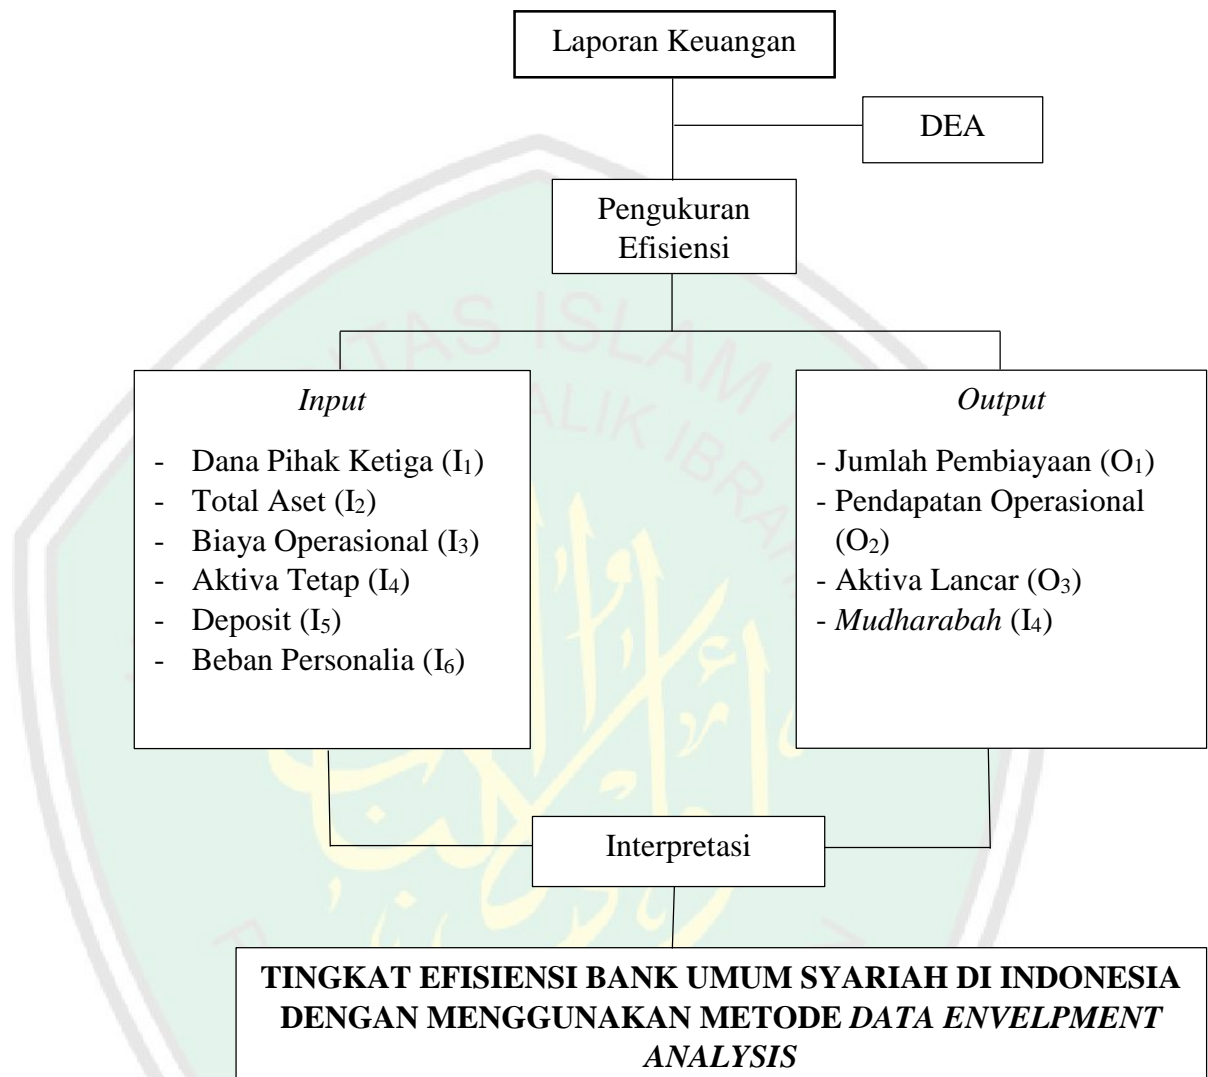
Laporan Keuangan

DEA

Pengukuran Efisiensi

*Input*

- Dana Pihak Ketiga ($I_1$)
- Total Aset ($I_2$)
- Biaya Operasional ($I_3$)
- Aktiva Tetap ($I_4$)
- Deposit ($I_5$)
- Beban Personalia ($I_6$)

*Output*

- Jumlah Pembiayaan ($O_1$)
- Pendapatan Operasional ($O_2$)
- Aktiva Lancar ($O_3$)
- *Mudharabah* ($I_4$)

Interpretasi

**TINGKAT EFISIENSI BANK UMUM SYARIAH DI INDONESIA DENGAN MENGGUNAKAN METODE *DATA ENVELPMENT ANALYSIS***